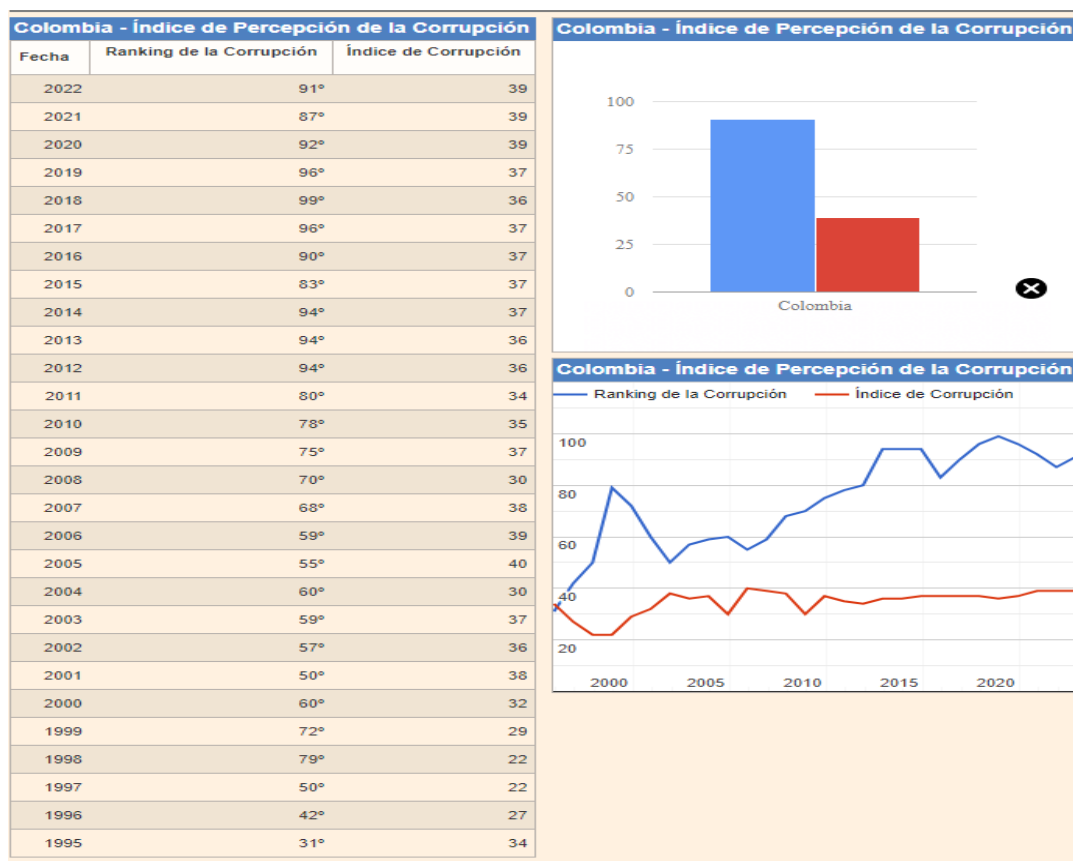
Colombia - Índice de Percepción de la Corrupción

| Fecha | Ranking de la Corrupción | Índice de Corrupción |
|---|---|---|
| 2022 | 91º | 39 |
| 2021 | 87º | 39 |
| 2020 | 92º | 39 |
| 2019 | 96º | 37 |
| 2018 | 99º | 36 |
| 2017 | 96º | 37 |
| 2016 | 90º | 37 |
| 2015 | 83º | 37 |
| 2014 | 94º | 37 |
| 2013 | 94º | 36 |
| 2012 | 94º | 36 |
| 2011 | 80º | 34 |
| 2010 | 78º | 35 |
| 2009 | 75º | 37 |
| 2008 | 70º | 30 |
| 2007 | 68º | 38 |
| 2006 | 59º | 39 |
| 2005 | 55º | 40 |
| 2004 | 60º | 30 |
| 2003 | 59º | 37 |
| 2002 | 57º | 36 |
| 2001 | 50º | 38 |
| 2000 | 60º | 32 |
| 1999 | 72º | 29 |
| 1998 | 79º | 22 |
| 1997 | 50º | 22 |
| 1996 | 42º | 27 |
| 1995 | 31º | 34 |

Colombia - Índice de Percepción de la Corrupción

100
75
50
25
0
Colombia

Colombia - Índice de Percepción de la Corrupción

Ranking de la Corrupción
Índice de Corrupción

100
80
60
40
20
2000
2005
2010
2015
2020